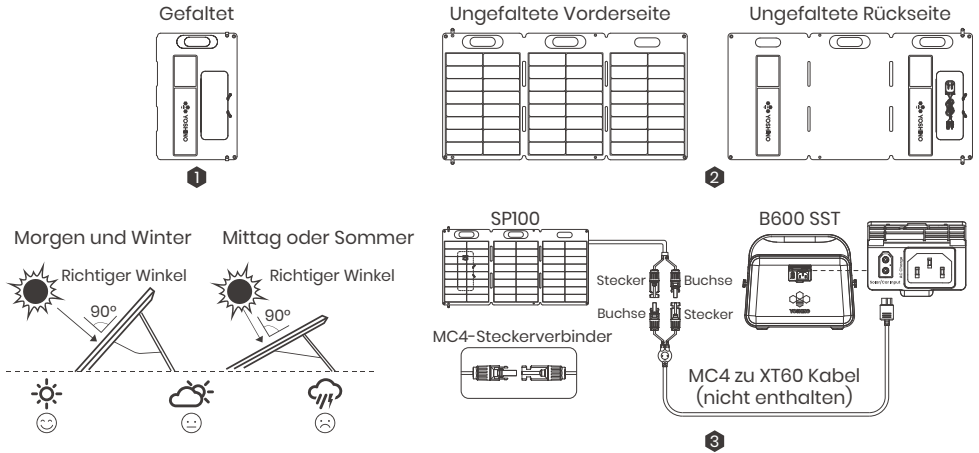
Gefaltet

Ungefaltete Vorderseite

Ungefaltete Rückseite

YOSHINO

YOSHINO

YOSHINO

1

2

Morgen und Winter

Mittag oder Sommer

Richtiger Winkel

90º

Richtiger Winkel

90º

SP100

B600 SST

Stecker

Buchse

Buchse

Stecker

MC4-Steckerverbinder

MC4 zu XT60 Kabel (nicht enthalten)

YOSHINO

3